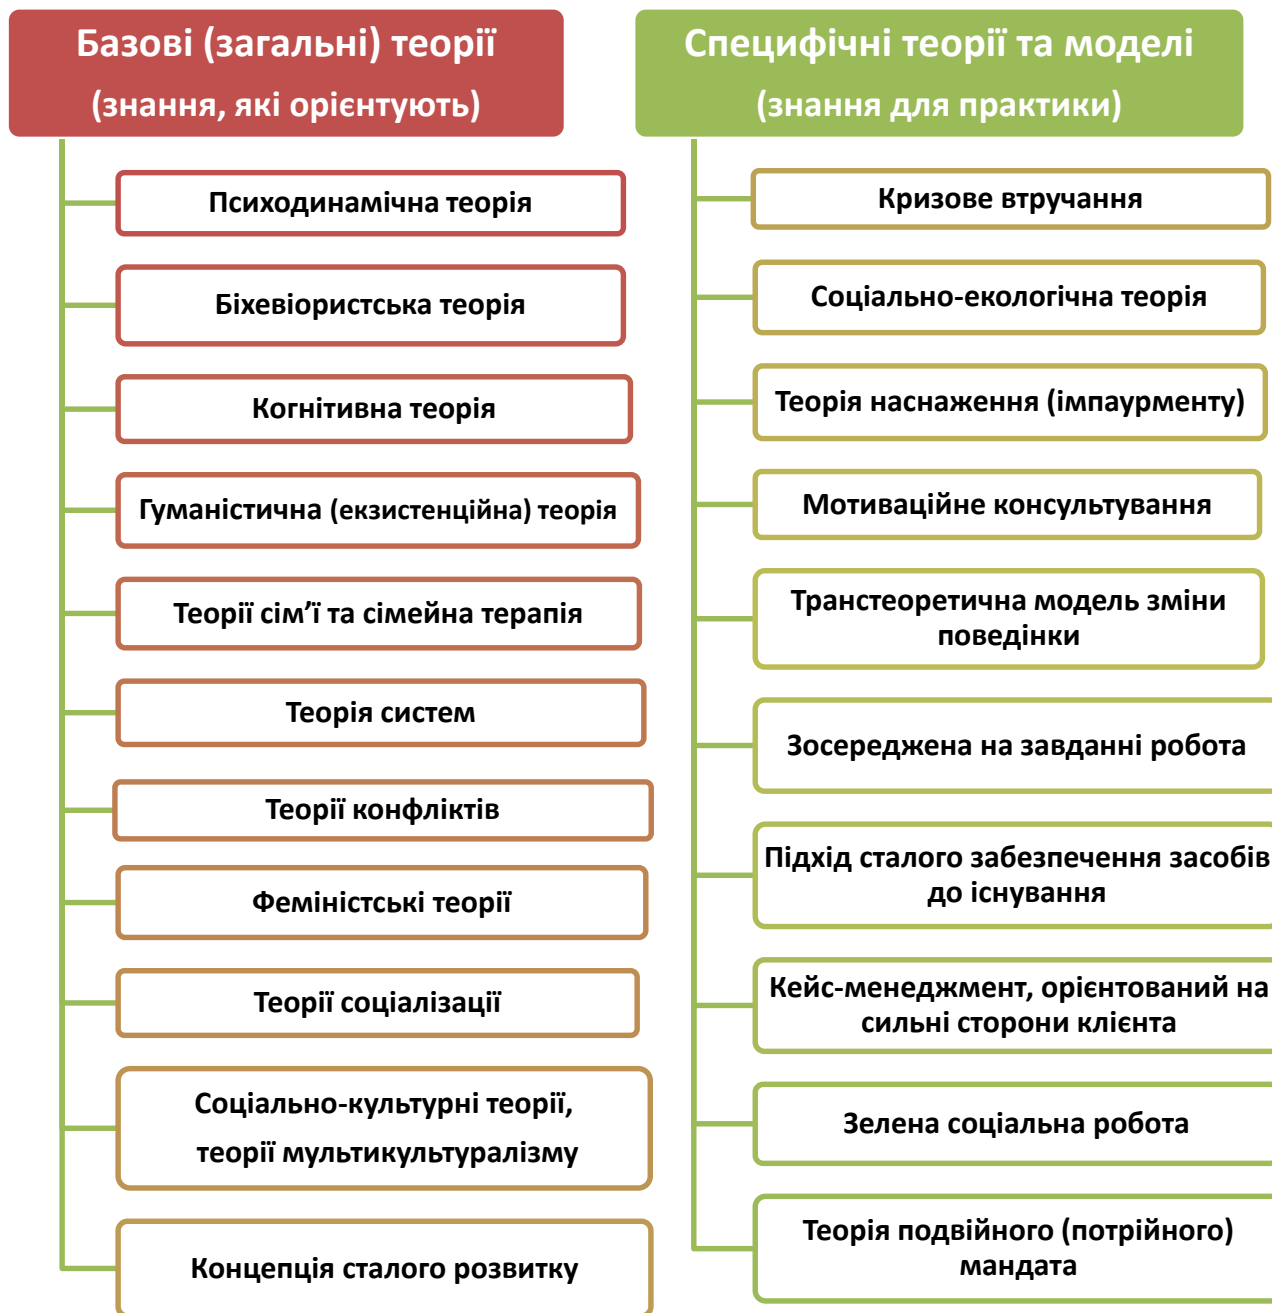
Базові (загальні) теорії
(знання, які орієнтують)

Психодинамічна теорія

Біхевіористська теорія

Когнітивна теорія

Гуманістична (екзистенційна) теорія

Теорії сім'ї та сімейна терапія

Теорія систем

Теорії конфліктів

Феміністські теорії

Теорії соціалізації

Соціально-культурні теорії, теорії мультикультуралізму

Концепція сталого розвитку

Специфічні теорії та моделі
(знання для практики)

Кризове втручання

Соціально-екологічна теорія

Теорія наснаження (імпаурменту)

Мотиваційне консультування

Транстеоретична модель зміни поведінки

Зосереджена на завданні робота

Підхід сталого забезпечення засобів до існування

Кейс-менеджмент, орієнтований на сильні сторони клієнта

Зелена соціальна робота

Теорія подвійного (потрійного) мандата